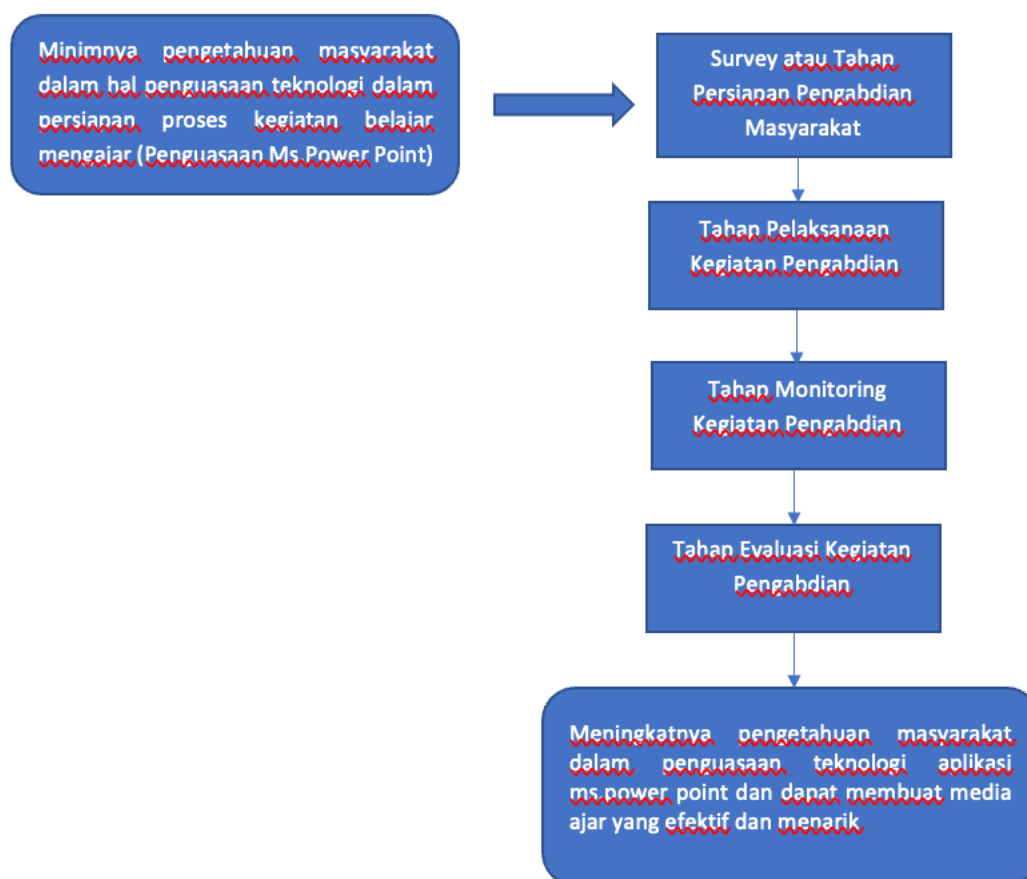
Minimnya pengetahuan masyarakat dalam hal penguasaan teknologi dalam persiapan proses kegiatan belajar mengajar (Penguasaan Ms.Power Point)

Survey atau Tahap Persiapan Pengabdian Masyarakat

Tahap Pelaksanaan Kegiatan Pengabdian

Tahap Monitoring Kegiatan Pengabdian

Tahap Evaluasi Kegiatan Pengabdian

Meningkatnya pengetahuan masyarakat dalam penguasaan teknologi aplikasi ms.power point dan dapat membuat media ajar yang efektif dan menarik